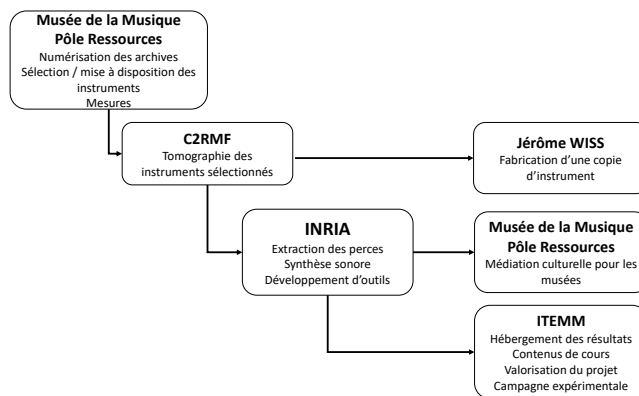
Musée de la Musique
Pôle Ressources
Numérisation des archives
Sélection / mise à disposition des instruments
Mesures

C2RMF
Tomographie des instruments sélectionnés

Jérôme WISS
Fabrication d'une copie d'instrument

INRIA
Extraction des perces
Synthèse sonore
Développement d'outils

Musée de la Musique
Pôle Ressources
Médiation culturelle pour les musées

ITEMM
Hébergement des résultats
Contenus de cours
Valorisation du projet
Campagne expérimentale